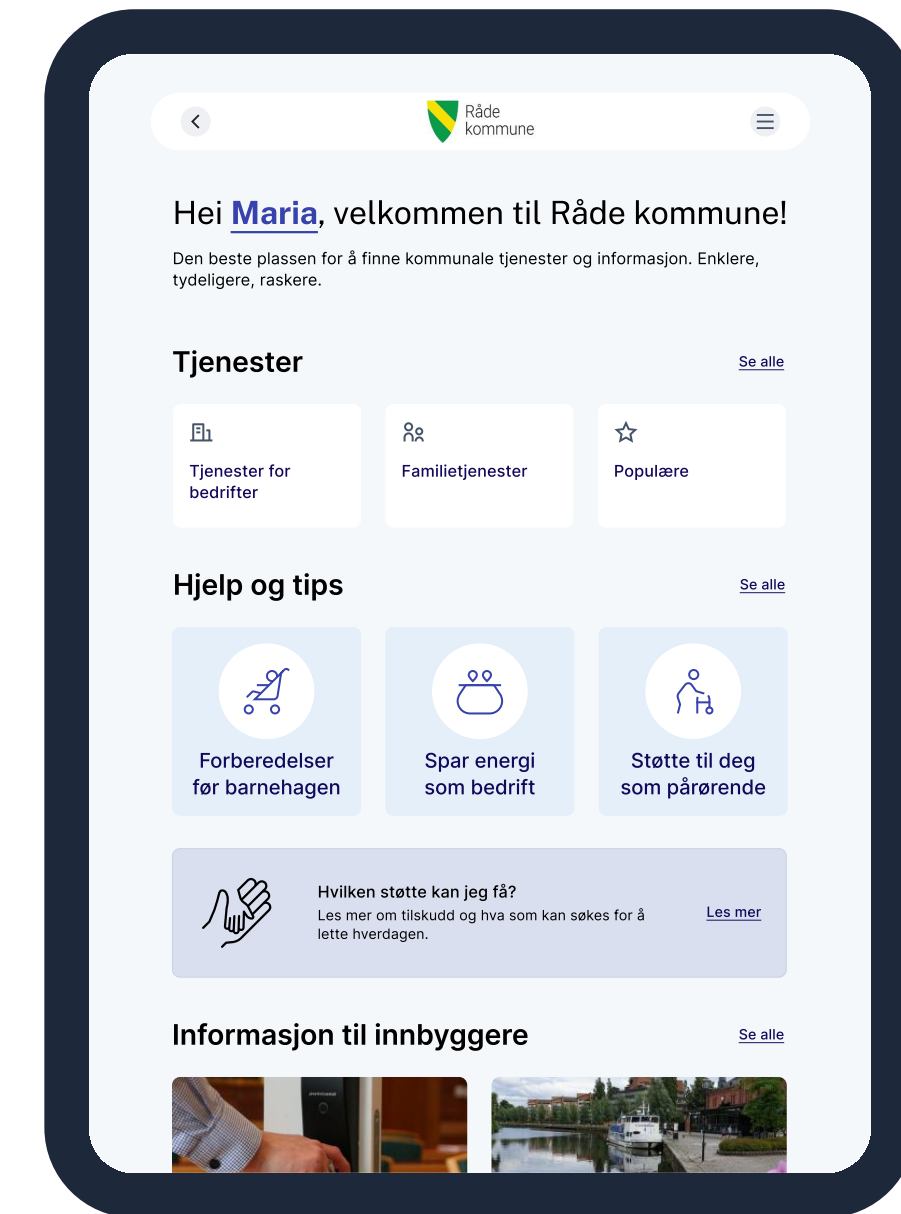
Råde kommune

Hei Maria, velkommen til Råde kommune!

Den beste plassen for å finne kommunale tjenester og informasjon. Enklere, tydeligere, raskere.

Tjenester

Se alle

Tjenester for bedrifter

Familietjenester

Populære

Hjelp og tips

Se alle

Forberedelser før barnehagen

Spar energi som bedrift

Støtte til deg som pårørende

Hvilken støtte kan jeg få?

Les mer om tilskudd og hva som kan søkes for å lette hverdagen.

Les mer

Informasjon til innbyggere

Se alle